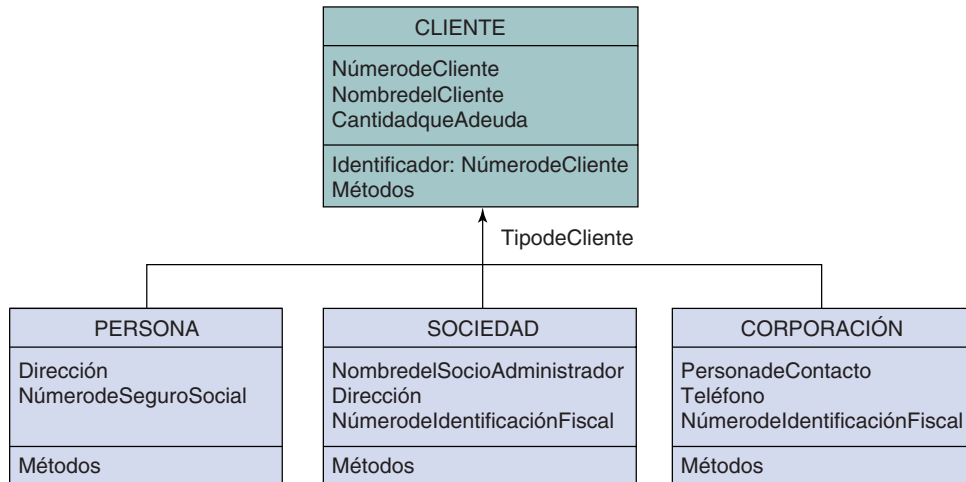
CLIENTE

NúmerodeCliente
NombredelCliente
CantidadqueAdeuda

Identificador: NúmerodeCliente
Métodos

TipodeCliente

PERSONA

Dirección
NúmerodeSeguroSocial

Métodos

SOCIEDAD

NombredelSocioAdministrador
Dirección
NúmerodeIdentificaciónFiscal

Métodos

CORPORACIÓN

PersonadeContacto
Teléfono
NúmerodeIdentificaciónFiscal

Métodos